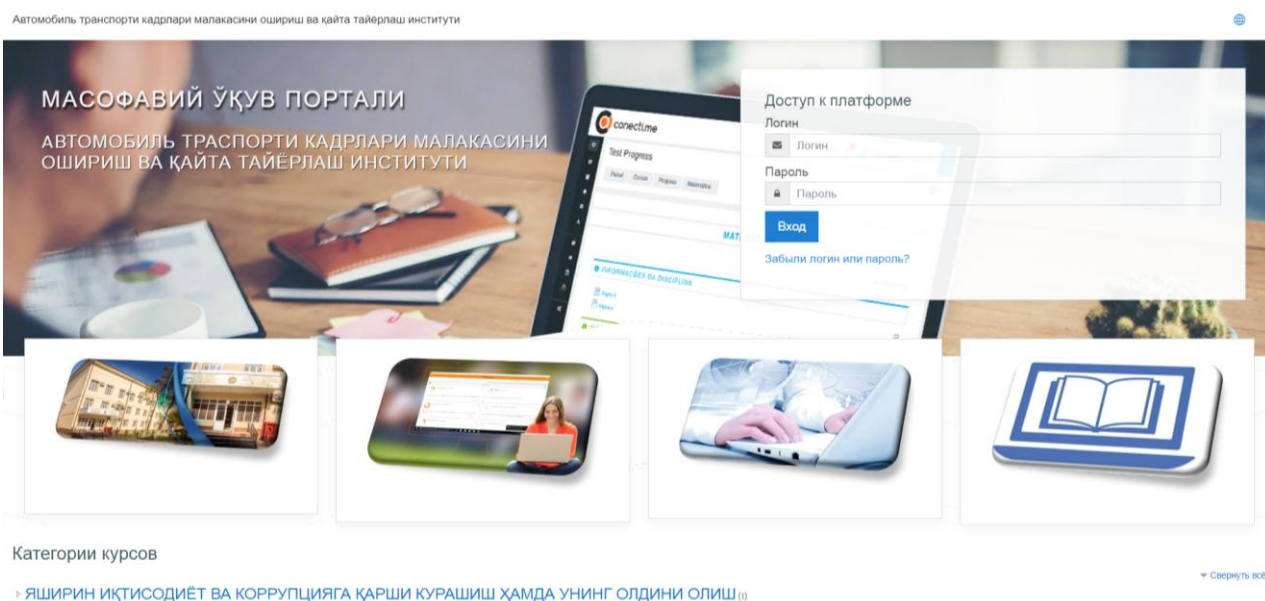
Автомобиль транспорти кадрлари малакасини ошириш ва қайта тайёрлаш институти

МАСОФАВИЙ ЎҚУВ ПОРТАЛИ

АВТОМОБИЛЬ ТРАСПОРТИ КАДРЛАРИ МАЛАКАСИНИ ОШИРИШ ВА ҚАЙТА ТАЙЁРЛАШ ИНСТИТУТИ

conecti.me

Test Progress

Доступ к платформе

Логин

Логин

Пароль

Пароль

Вход

Забыли логин или пароль?

Категории курсов

Свернуть всё

ЯШИРИН ИҚТИСОДИЁТ ВА КОРРУПЦИЯГА ҚАРШИ КУРАШИШ ҲАМДА УНИНГ ОЛДИНИ ОЛИШ (1)